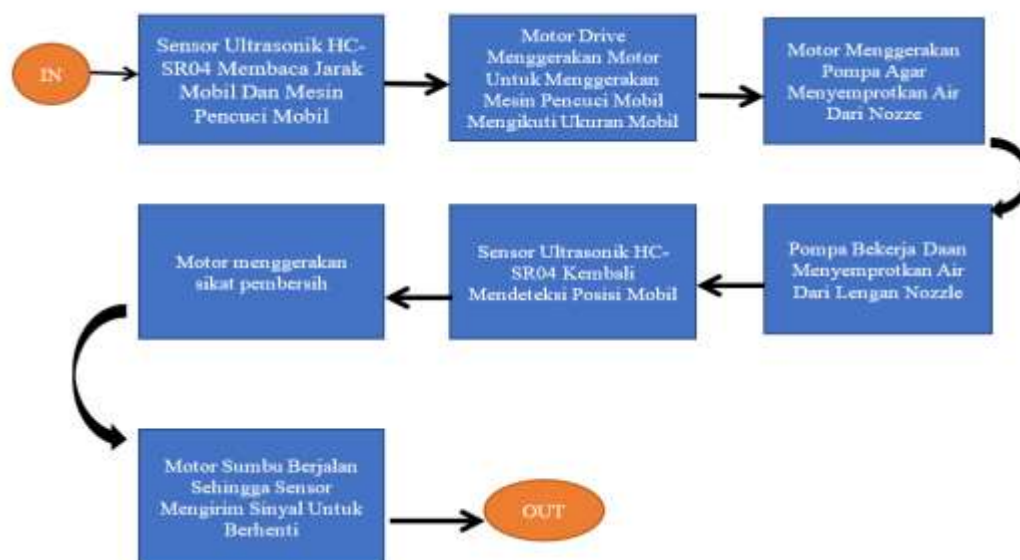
IN

Sensor Ultrasonik HC-SR04 Membaca Jarak Mobil Dan Mesin Pencuci Mobil

Motor Drive Menggerakan Motor Untuk Menggerakan Mesin Pencuci Mobil Mengikuti Ukuran Mobil

Motor Menggerakan Pompa Agar Menyemprotkan Air Dari Nozze

Pompa Bekerja Daan Menyemprotkan Air Dari Lengan Nozzle

Sensor Ultrasonik HC-SR04 Kembali Mendeteksi Posisi Mobil

Motor menggerakan sikat pembersih

Motor Sumbu Berjalan Sehingga Sensor Mengirim Sinyal Untuk Berhenti

OUT